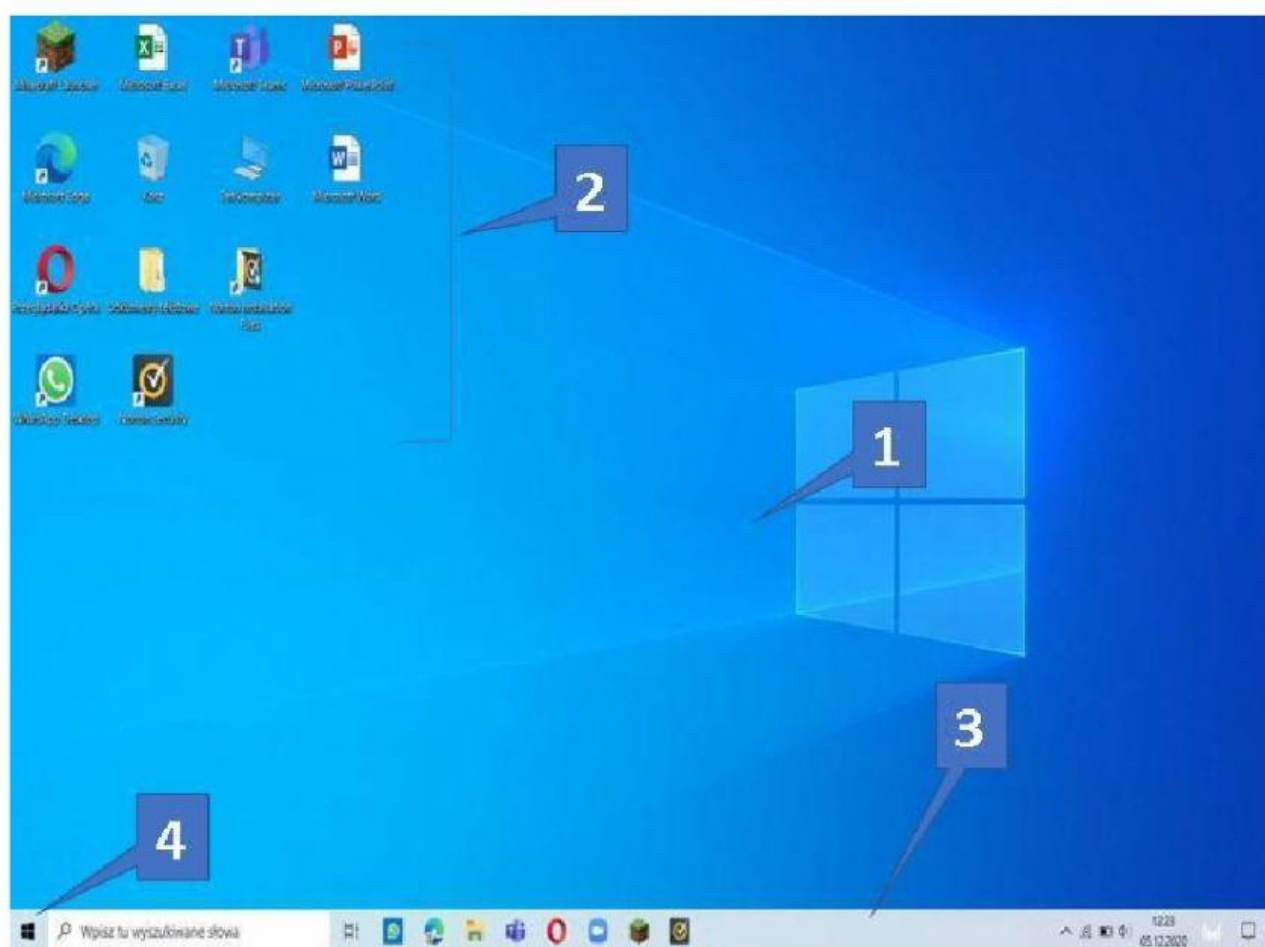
Minecraft Launcher
Microsoft Excel
Microsoft Teams
Microsoft PowerPoint
Microsoft Edge
Kosz
Ten komputer
Microsoft Word
Przeglądarka Opera
Dokumenty Microsoft
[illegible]
WhatsApp Desktop
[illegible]

2

1

3

4

Wpisz tu wyszukiwane słowa

12:23
05.12.2020